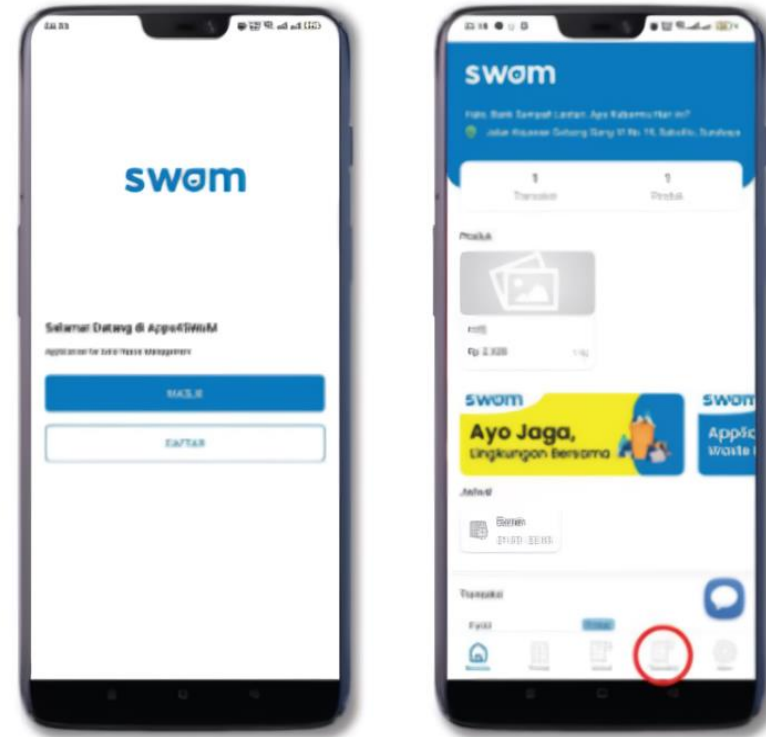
swom

Selamat Datang di Apps4SWoM

Application for Solid Waste Management

MASUK

DAFTAR

swom

Halo, Bank Sampah Lestari, Apa Kabarmu Hari ini?

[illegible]

1
Transaksi

1
Produk

Produk

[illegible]

Rp 2.000

swom

Ayo Jaga, Lingkungan Bersama

swom

Applic
Waste

Jadwal

Senin

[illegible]

Transaksi

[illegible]